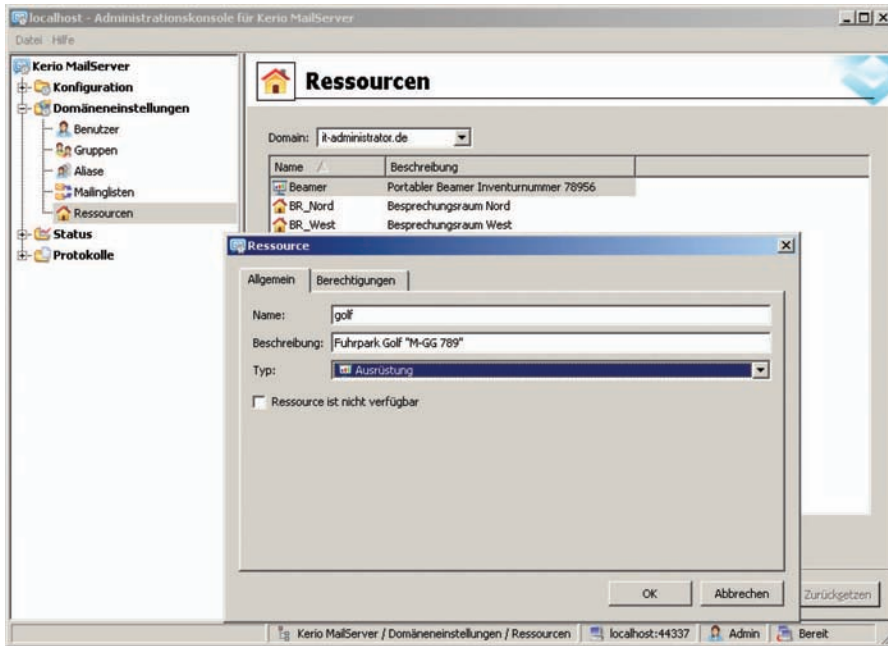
localhost - Administrationskonsole für Kerio MailServer

Datei Hilfe

Kerio MailServer
Konfiguration
Domäneneinstellungen
Benutzer
Gruppen
Aliase
Mailinglisten
Ressourcen
Status
Protokolle

Ressourcen

Domain: it-administrator.de

| Name | Beschreibung |
|---|---|
| Beamer | Portabler Beamer Inventurnummer 78956 |
| BR_Nord | Besprechungsraum Nord |
| BR_West | Besprechungsraum West |

Ressource

Allgemein | Berechtigungen

Name: golf

Beschreibung: Fuhrpark Golf "M-GG 789"

Typ: Ausrüstung

Ressource ist nicht verfügbar

OK Abbrechen Zurücksetzen

Kerio MailServer / Domäneneinstellungen / Ressourcen | localhost:44337 | Admin | Bereit